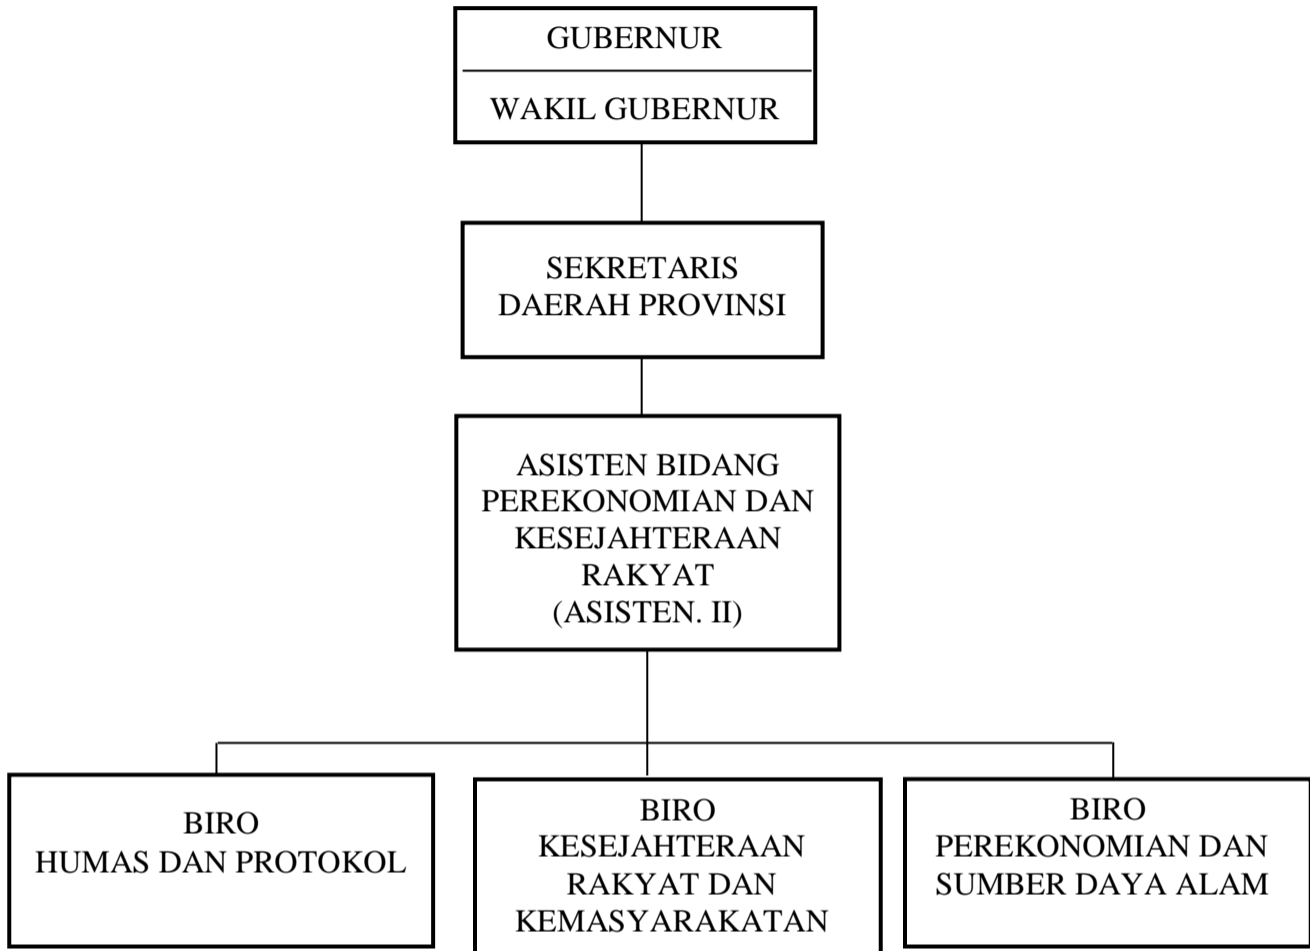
GUBERNUR

WAKIL GUBERNUR

SEKRETARIS DAERAH PROVINSI

ASISTEN BIDANG PEREKONOMIAN DAN KESEJAHTERAAN RAKYAT (ASISTEN. II)

BIRO HUMAS DAN PROTOKOL

BIRO KESEJAHTERAAN RAKYAT DAN KEMASYARAKATAN

BIRO PEREKONOMIAN DAN SUMBER DAYA ALAM